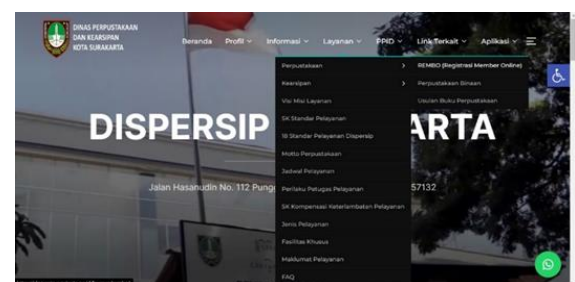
DINAS PERPUSTAKAAN DAN KEARSIPAN KOTA SURAKARTA

Beranda Profil ⌄ Informasi ⌄ Layanan ⌄ PPID ⌄ Link Terkait ⌄ Aplikasi ⌄

Perpustakaan ›
Kearsipan ›
Visi Misi Layanan
SK Standar Pelayanan
18 Standar Pelayanan Dispersip
Motto Perpustakaan
Jadwal Pelayanan
Perilaku Petugas Pelayanan
SK Kompensasi Keterlambatan Pelayanan
Jenis Pelayanan
Fasilitas Khusus
Maklumat Pelayanan
FAQ

REMBO (Registrasi Member Online)
Perpustakaan Sinaan
Usulan Buku Perpustakaan

DISPERSIP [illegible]ARTA

Jalan Hasanudin No. 112 Pung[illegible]57132